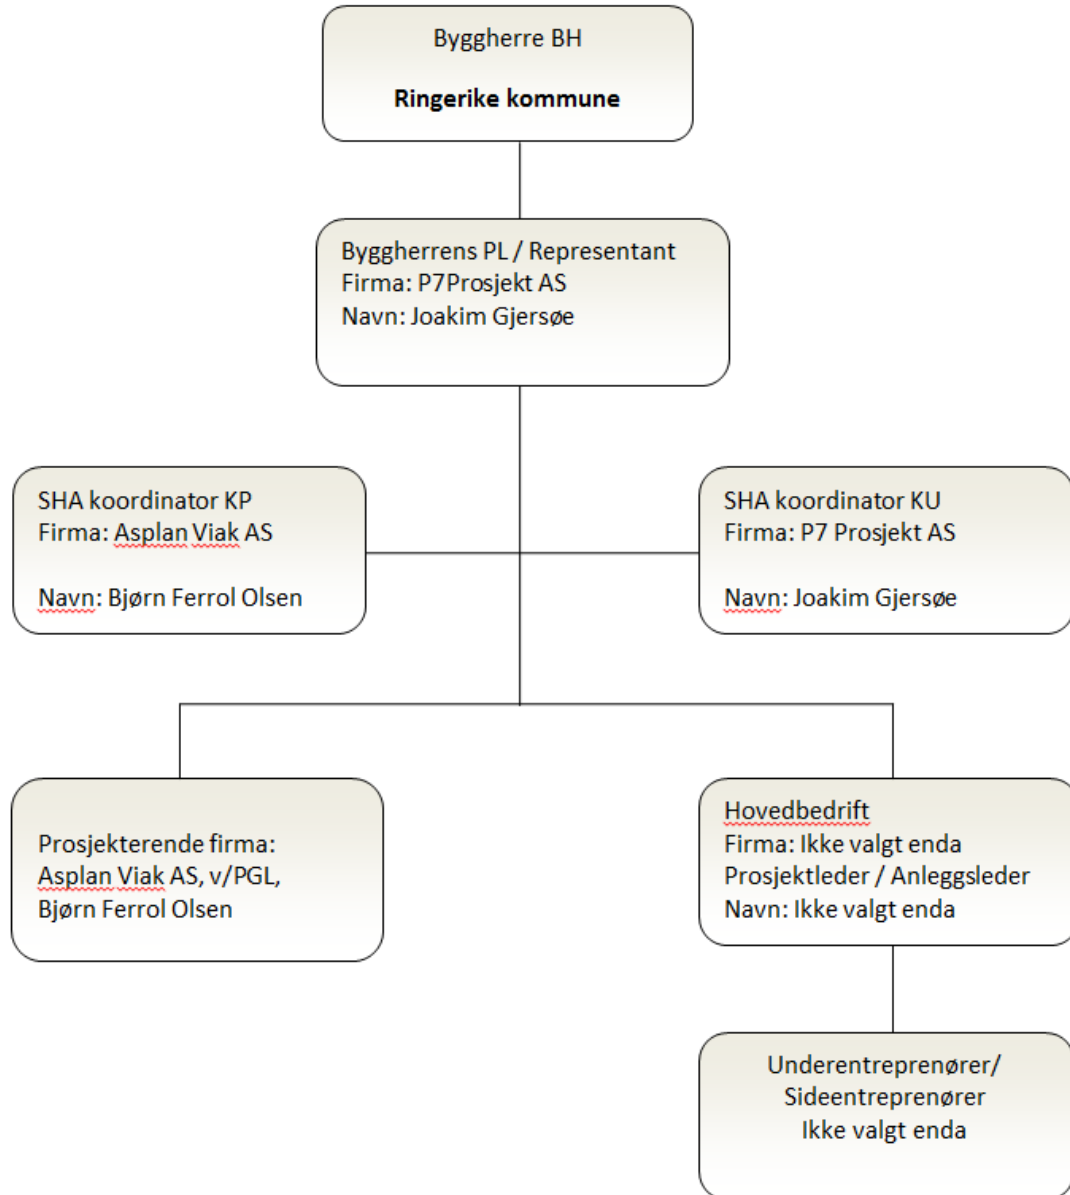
Byggherre BH

**Ringerike kommune**

Byggherrens PL / Representant
Firma: P7Prosjekt AS
Navn: Joakim Gjersøe

SHA koordinator KP
Firma: Asplan Viak AS

Navn: Bjørn Ferrol Olsen

SHA koordinator KU
Firma: P7 Prosjekt AS

Navn: Joakim Gjersøe

Prosjekterende firma:
Asplan Viak AS, v/PGL,
Bjørn Ferrol Olsen

Hovedbedrift
Firma: Ikke valgt enda
Prosjektleder / Anleggsleder
Navn: Ikke valgt enda

Underentreprenører/
Sideentreprenører
Ikke valgt enda